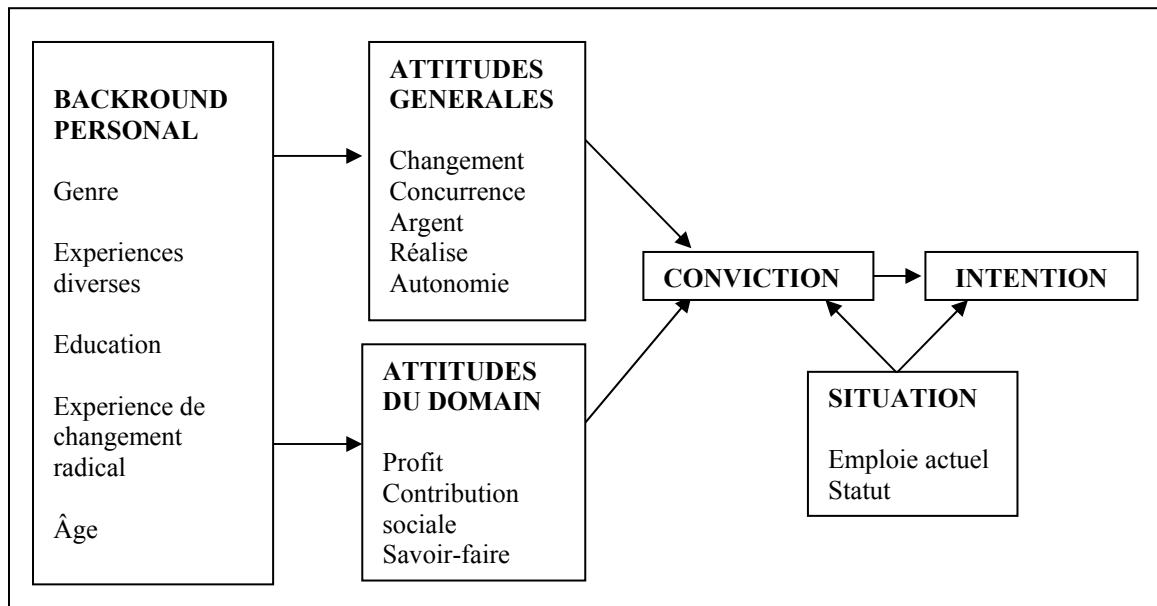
BACKROUND PERSONAL

Genre

Experiences diverses

Education

Experience de changement radical

Âge

ATTITUDES GENERALES

Changement
Concurrence
Argent
Réalise
Autonomie

ATTITUDES DU DOMAIN

Profit
Contribution sociale
Savoir-faire

CONVICTION

INTENTION

SITUATION

Emploie actuel
Statut